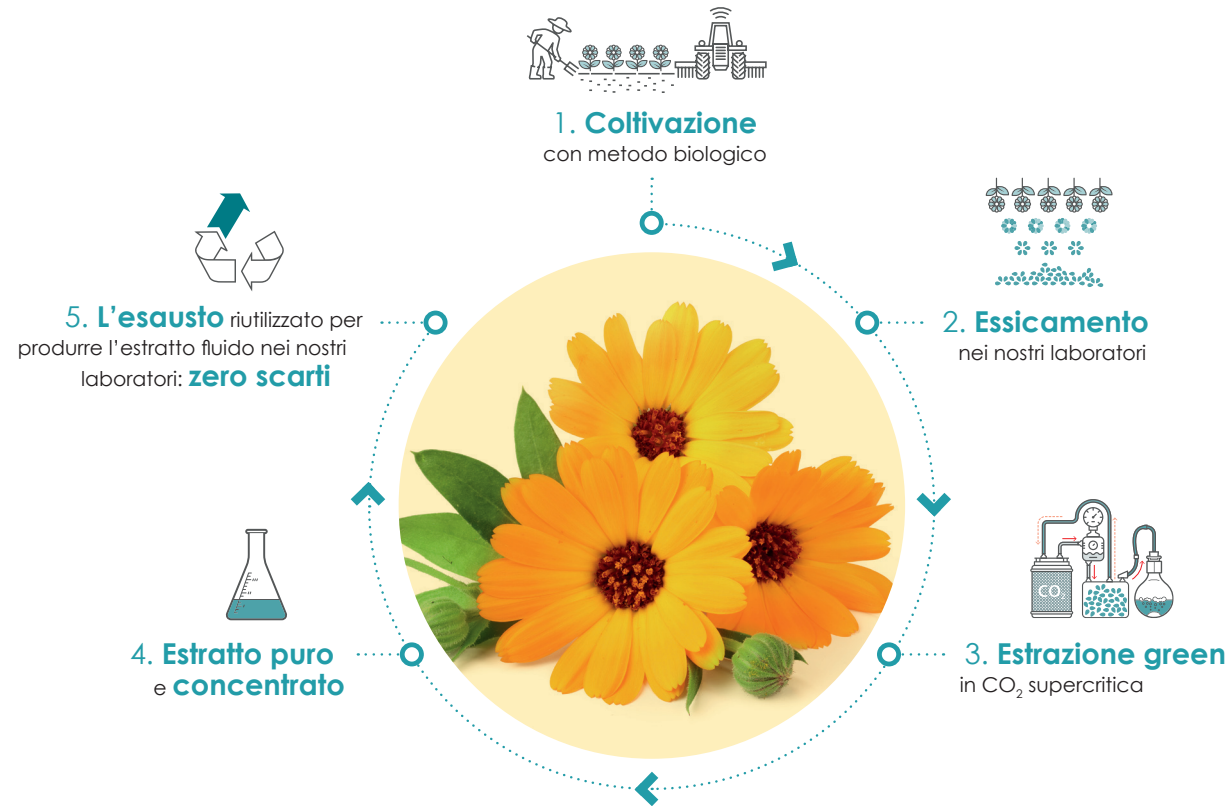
1. Coltivazione
con metodo biologico

2. Essicamento
nei nostri laboratori

CO

3. Estrazione green
in $CO_2$ supercritica

4. Estratto puro
e concentrato

5. L'esausto riutilizzato per produrre l'estratto fluido nei nostri laboratori: zero scarti